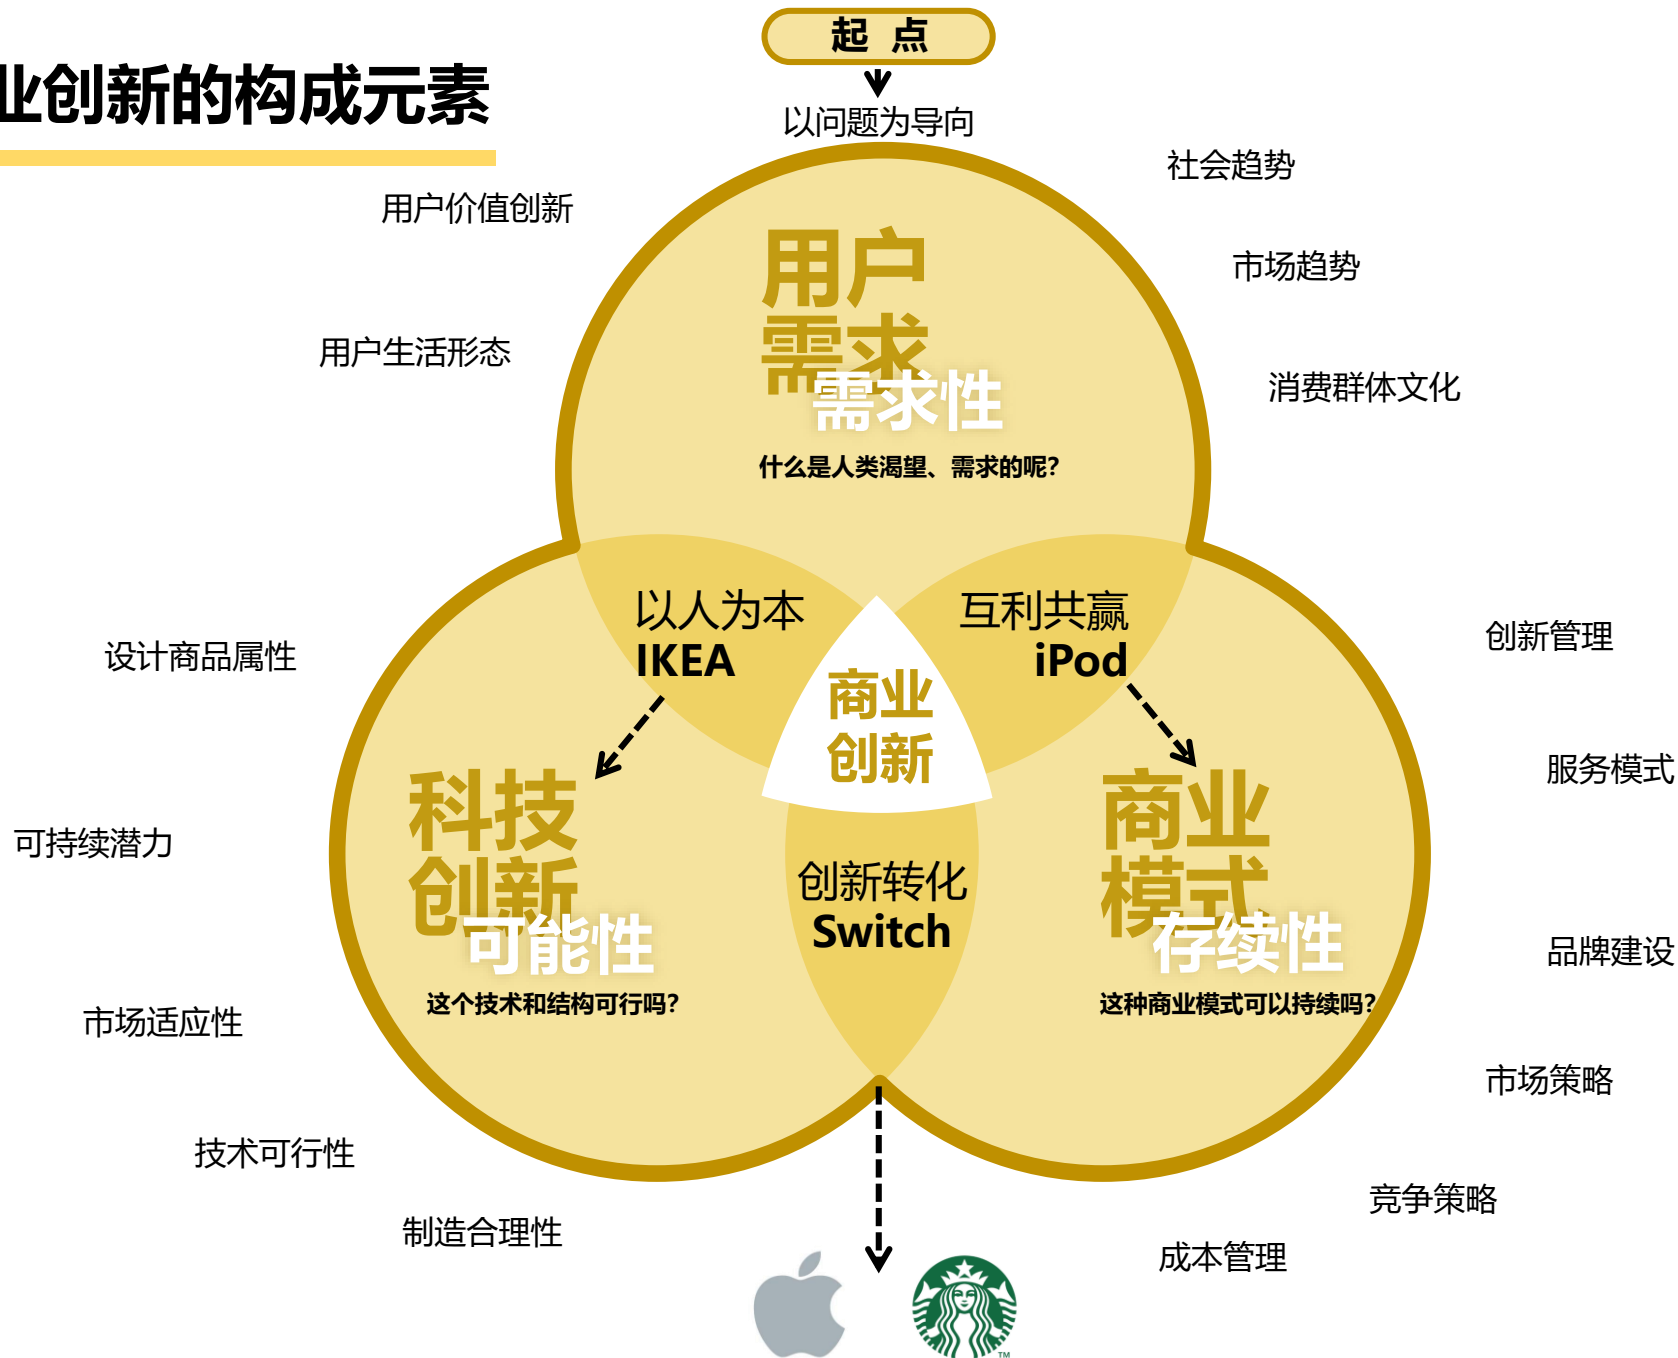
业创新的构成元素

起 点

以问题为导向

社会趋势

市场趋势

消费群体文化

用户价值创新

用户生活形态

用户需求

需求性

什么是人类渴望、需求的呢?

以人为本
IKEA

互利共赢
iPod

商业创新

设计商品属性

创新管理

服务模式

可持续潜力

科技创新

可能性

这个技术和结构可行吗?

创新转化
Switch

商业模式

存续性

这种商业模式可以持续吗?

品牌建设

市场适应性

市场策略

技术可行性

竞争策略

制造合理性

成本管理